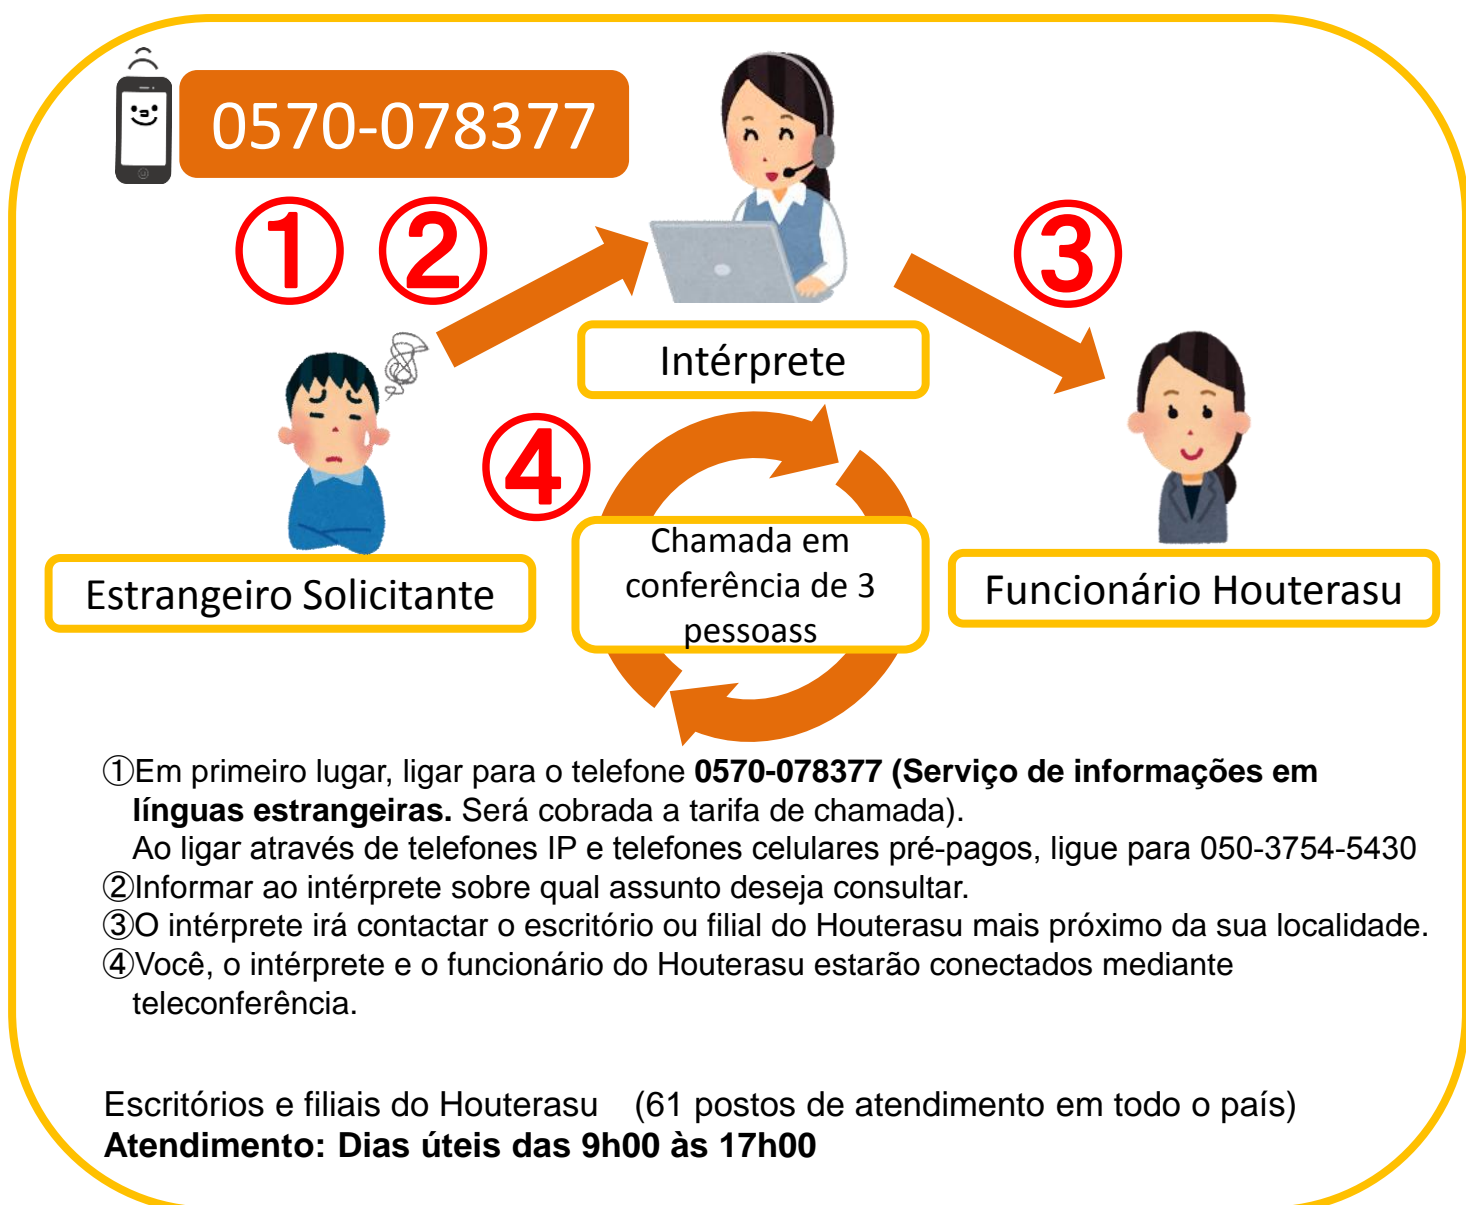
0570-078377

①

②

③

Intérprete

④

Chamada em conferência de 3 pessoass

Estrangeiro Solicitante

Funcionário Houterasu

①Em primeiro lugar, ligar para o telefone **0570-078377 (Serviço de informações em línguas estrangeiras.** Será cobrada a tarifa de chamada).
Ao ligar através de telefones IP e telefones celulares pré-pagos, ligue para 050-3754-5430
②Informar ao intérprete sobre qual assunto deseja consultar.
③O intérprete irá contactar o escritório ou filial do Houterasu mais próximo da sua localidade.
④Você, o intérprete e o funcionário do Houterasu estarão conectados mediante teleconferência.

Escritórios e filiais do Houterasu (61 postos de atendimento em todo o país)
**Atendimento: Dias úteis das 9h00 às 17h00**